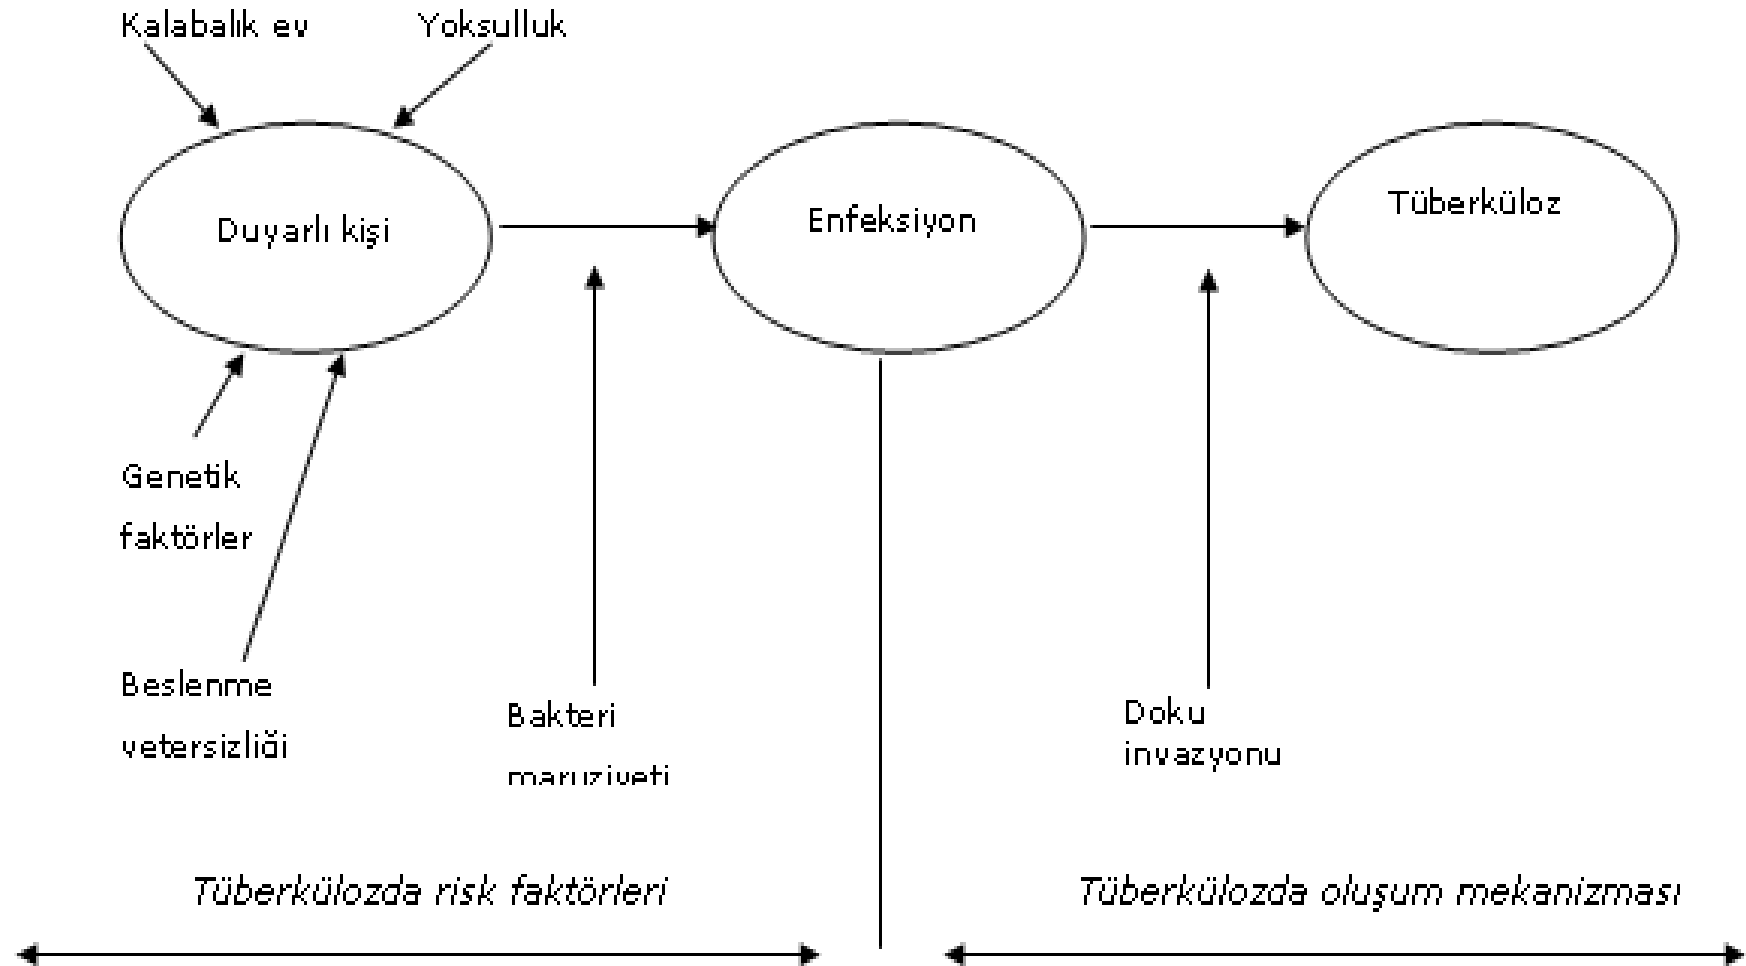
Kalabalık ev

Yoksulluk

Duyarlı kişi

Enfeksiyon

Tüberküloz

Genetik faktörler

Beslenme yetersizliği

Bakteri maruziyeti

Doku invazyonu

Tüberkülozda risk faktörleri

Tüberkülozda oluşum mekanizması